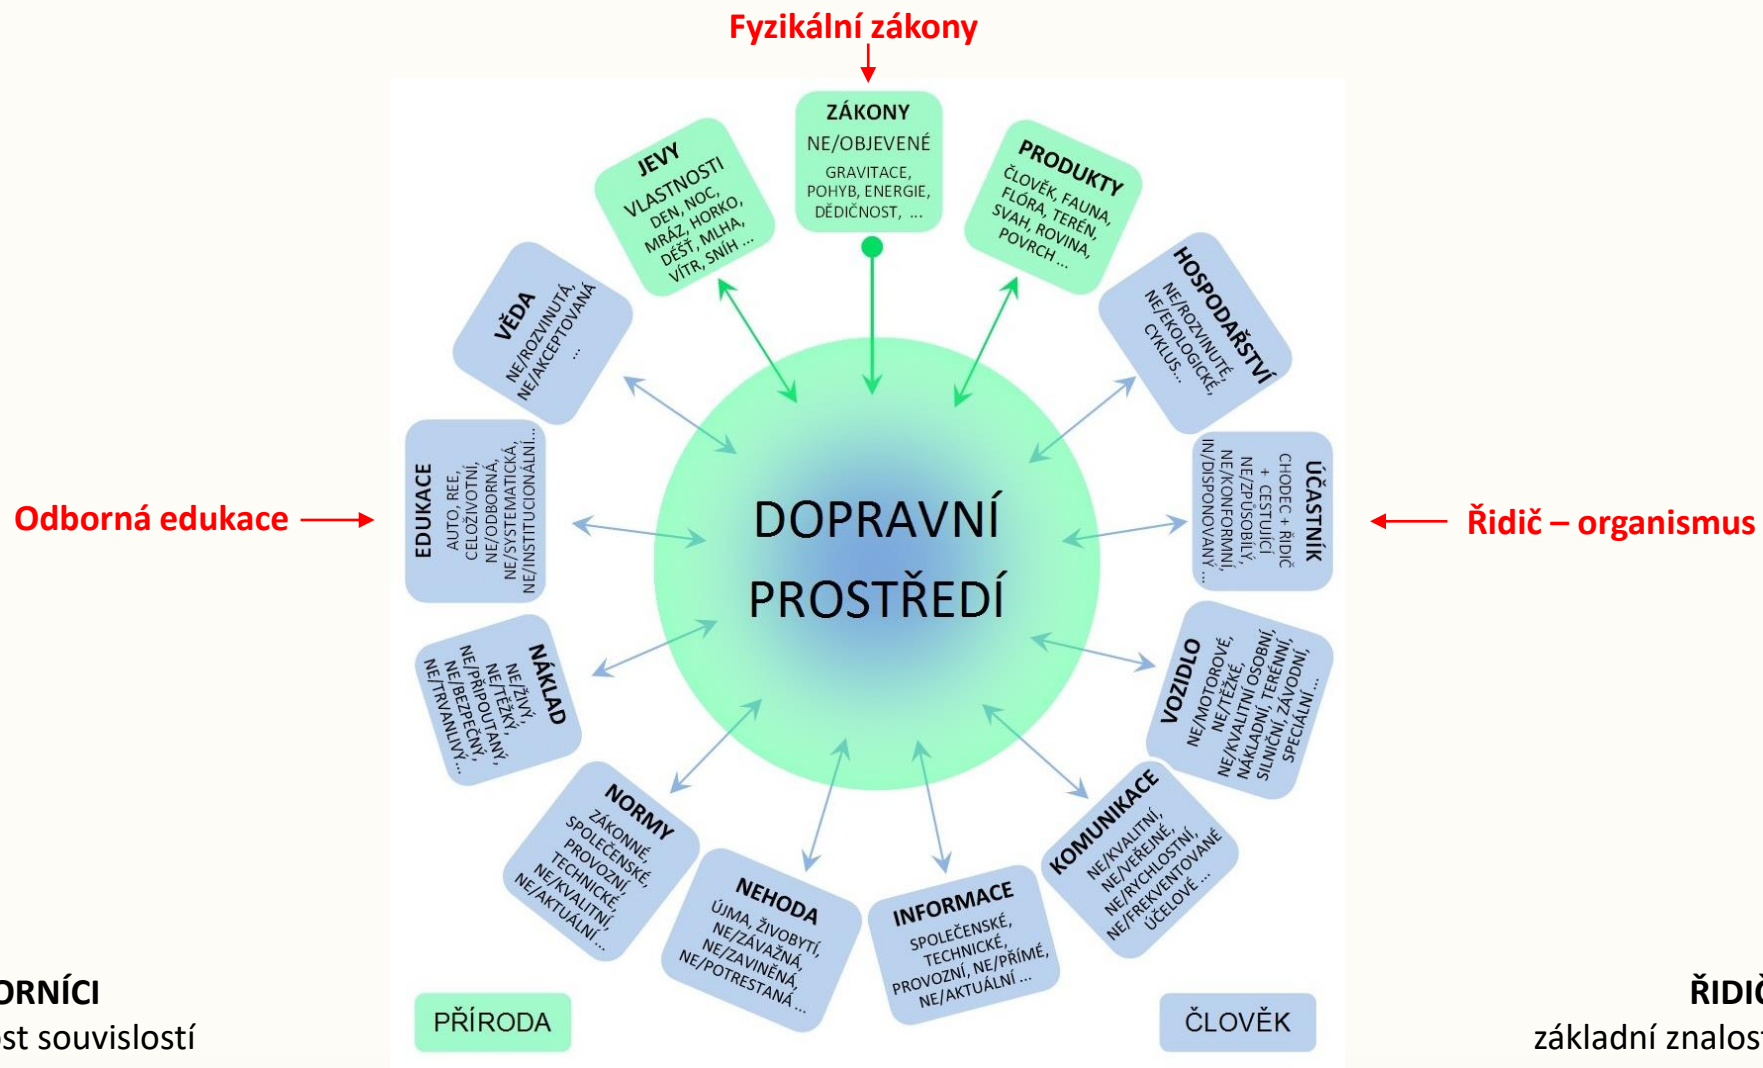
Fyzikální zákony

ZÁKONY
NE/OBJEVENÉ
GRAVITACE, POHYB, ENERGIE, DĚDIČNOST, ...

JEVY
VLASTNOSTI
DEN, NOC, MRÁZ, HORKO, DÉŠŤ, MLHA, VÍTR, SNÍH ...

PRODUKTY
ČLOVĚK, FAUNA, FLÓRA, TERÉN, SVAH, ROVINA, POVRCH ...

VĚDA
NE/ROZVINUTÁ, NE/AKCEPTOVANÁ ...

HOSPODÁŘSTVÍ
NE/ROZVINUTÉ, NE/EKOLOGICKÉ, CYKLUS...

EDUKACE
AUTO, REE, CELOŽIVOTNÍ, NE/ODBORNÁ, NE/SYSTEMATICKÁ, NE/INSTITUCIONÁLNÍ...

Odborná edukace

DOPRAVNÍ PROSTŘEDÍ

ÚČASTNÍK
CHODEC + ŘIDIČ + CESTUJÍCÍ
NE/ZPŮSOBILÝ, NE/KONFORMNÍ, IN/DISPONOVANÝ ...

Řidič – organismus

NÁKLAD
NE/ŽIVÝ, NE/TĚŽKÝ, NE/PŘIPOUTANÝ, NE/BEZPEČNÝ, NE/TRVANLIVÝ...

VOZIDLO
NE/MOTOROVÉ, NE/TĚŽKÉ, NE/KVALITNÍ OSOBNÍ, NÁKLADNÍ, TERÉNNÍ, SILNIČNÍ, ZÁVODNÍ, SPECIÁLNÍ...

NORMY
ZÁKONNÉ, SPOLEČENSKÉ, PROVOZNÍ, TECHNICKÉ, NE/KVALITNÍ, NE/AKTUÁLNÍ...

KOMUNIKACE
NE/KVALITNÍ, NE/VEŘEJNÉ, NE/RYCHLOSTNÍ, NE/FREKVENTOVANÉ ÚČELOVÉ...

NEHODA
ÚJMA, ŽIVOBYTÍ, NE/ZÁVAŽNÁ, NE/ZAVINĚNÁ, NE/POTRESTANÁ...

INFORMACE
SPOLEČENSKÉ, TECHNICKÉ, PROVOZNÍ, NE/PŘÍMÉ, NE/AKTUÁLNÍ ...

PŘÍRODA

ČLOVĚK

ORNÍCI
st souvislostí

ŘIDI
základní znalost